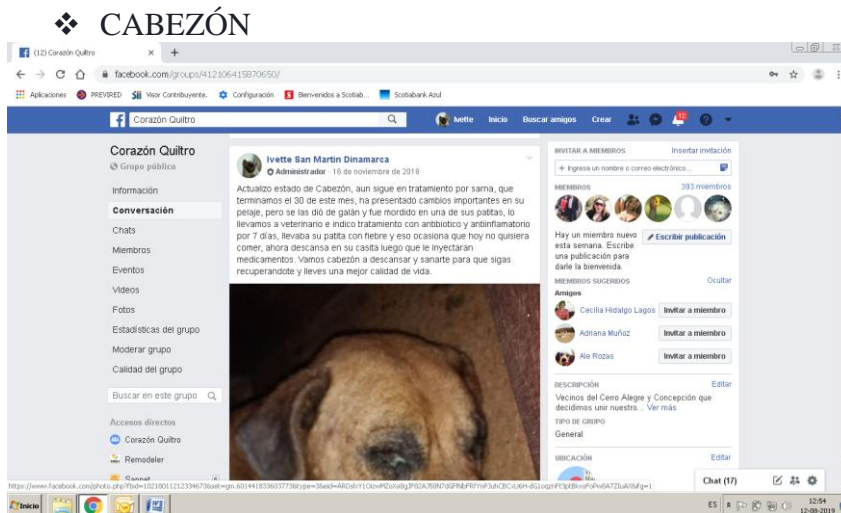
❖ CABEZÓN

(12) Corazón Quiltro
facebook.com/groups/412106415870650/
Aplicaciones PREVIRED Visor Contribuyente. Configuración Bienvenidos a Scotiab... Scotiabank Azul

Corazón Quiltro
Ivette Inicio Buscar amigos Crear

Corazón Quiltro
Grupo público
Información
Conversación
Chats
Miembros
Eventos
Videos
Fotos
Estadísticas del grupo
Moderar grupo
Calidad del grupo
Buscar en este grupo
Accesos directos
Corazón Quiltro
Remodeler
Sennat

Ivette San Martin Dinamarca
Administrador · 16 de noviembre de 2018
Actualizo estado de Cabezón, aun sigue en tratamiento por sarna, que terminamos el 30 de este mes, ha presentado cambios importantes en su pelaje, pero se las dió de galán y fue mordido en una de sus patitas, lo llevamos a veterinario e indico tratamiento con antibiotico y antiinflamatorio por 7 días, llevaba su patita con fiebre y eso ocasiona que hoy no quisiera comer, ahora descansa en su casita luego que le inyectaran medicamentos. Vamos cabezón a descansar y sanarte para que sigas recuperandote y lleves una mejor calidad de vida.

INVITAR A MIEMBROS Insertar invitación
+ Ingresa un nombre o correo electrónico...
MIEMBROS 393 miembros
Hay un miembro nuevo esta semana. Escribe una publicación para darle la bienvenida.
Escribir publicación
MIEMBROS SUGERIDOS Ocultar
Amigos
Cecilia Hidalgo Lagos Invitar a miembro
Adriana Muñoz Invitar a miembro
Ale Rozas Invitar a miembro
DESCRIPCIÓN Editar
Vecinos del Cerro Alegre y Concepción que decidimos unir nuestro... Ver más
TIPO DE GRUPO
General
UBICACIÓN Editar
Chat (17)

https://www.facebook.com/photo.php?fbid=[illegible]
Inicio
ES 12:54 12-08-2019